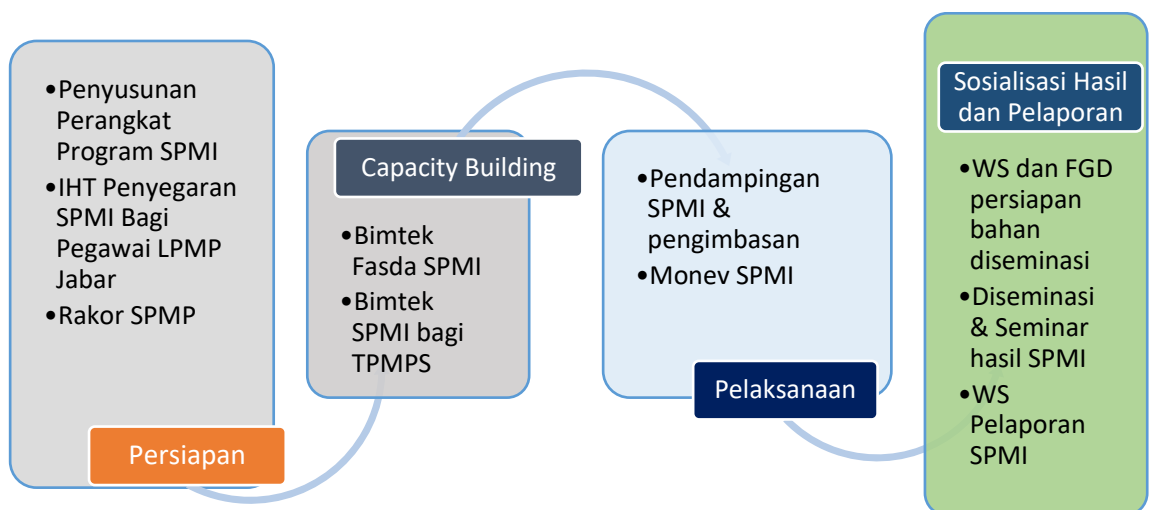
•Penyusunan Perangkat Program SPMI
•IHT Penyegaran SPMI Bagi Pegawai LPMP Jabar
•Rakor SPMP

Persiapan

Capacity Building

•Bimtek Fasda SPMI
•Bimtek SPMI bagi TPMPS

•Pendampingan SPMI & pengimbasan
•Monev SPMI

Pelaksanaan

Sosialisasi Hasil dan Pelaporan

•WS dan FGD persiapan bahan diseminasi
•Diseminasi & Seminar hasil SPMI
•WS Pelaporan SPMI